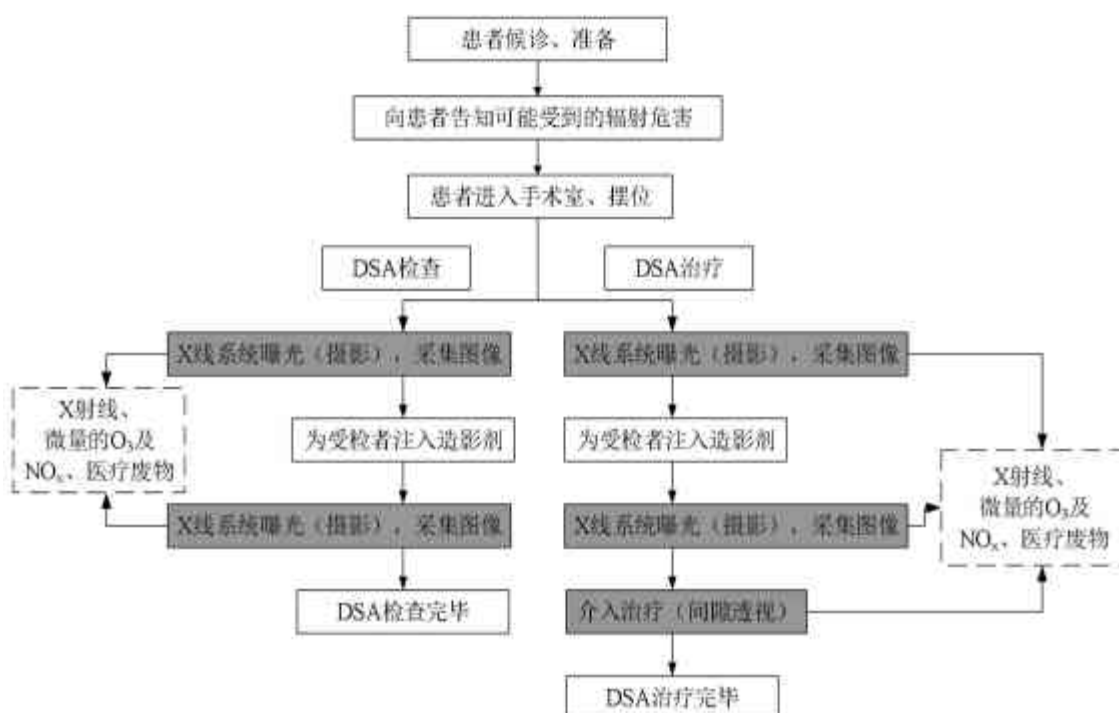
患者候诊、准备

向患者告知可能受到的辐射危害

患者进入手术室、摆位

DSA检查

DSA治疗

X线系统曝光（摄影），采集图像

X线系统曝光（摄影），采集图像

X射线、微量的$O_3$及$NO_x$、医疗废物

为受检者注入造影剂

为受检者注入造影剂

X射线、微量的$O_3$及$NO_x$、医疗废物

X线系统曝光（摄影），采集图像

X线系统曝光（摄影），采集图像

DSA检查完毕

介入治疗（间隙透视）

DSA治疗完毕